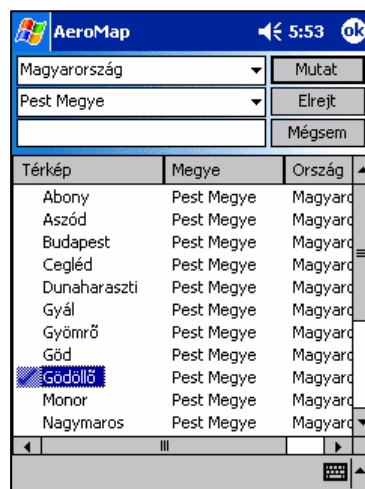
AeroMap 5:53 ok

Magyarország
Mutat
Pest Megye
Elrejt
Mégsem

| Térkép | Megye | Ország |
|---|---|---|
| Abony | Pest Megye | Magyarc |
| Aszód | Pest Megye | Magyarc |
| Budapest | Pest Megye | Magyarc |
| Cegléd | Pest Megye | Magyarc |
| Dunaharaszti | Pest Megye | Magyarc |
| Gyál | Pest Megye | Magyarc |
| Gyömrő | Pest Megye | Magyarc |
| Göd | Pest Megye | Magyarc |
| Gödöllő | Pest Megye | Magyarc |
| Monor | Pest Megye | Magyarc |
| Nagymaros | Pest Megye | Magyarc |